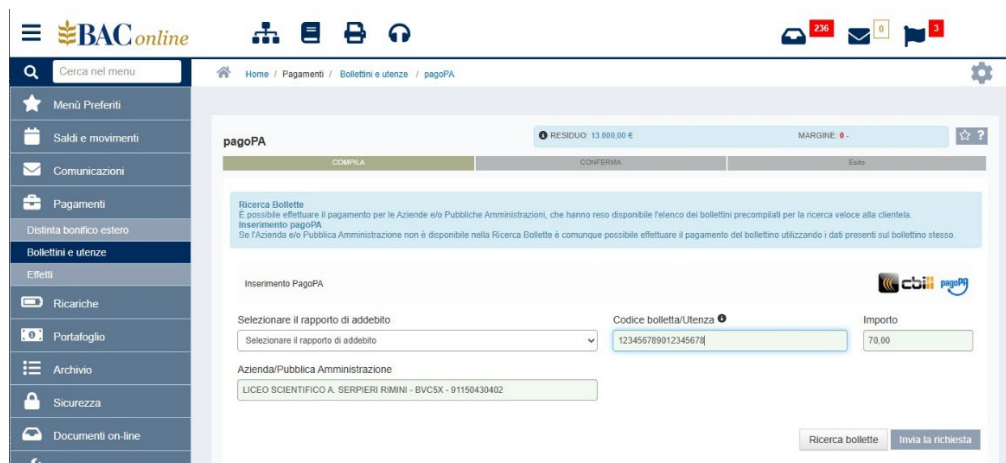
BAC online

236 0 3

Cerca nel menu

Home / Pagamenti / Bollettini e utenze / pagoPA

Menù Preferiti
Saldi e movimenti
Comunicazioni
Pagamenti
Distinta bonifico estero
Bollettini e utenze
Effetti
Ricariche
Portafoglio
Archivio
Sicurezza
Documenti on-line

pagoPA

RESIDUO: 13.000,00 €

MARGINE: 0 -

?

COMPILA

CONFERMA

Esito

Ricerca Bollette
È possibile effettuare il pagamento per le Aziende e/o Pubbliche Amministrazioni, che hanno reso disponibile l'elenco dei bollettini precompilati per la ricerca veloce alla clientela.
Inserimento pagoPA
Se l'Azienda e/o Pubblica Amministrazione non è disponibile nella Ricerca Bollette è comunque possibile effettuare il pagamento del bollettino utilizzando i dati presenti sul bollettino stesso.

Inserimento PagoPA

cbill pagoPA

Selezionare il rapporto di addebito
Selezionare il rapporto di addebito

Codice bolletta/Utenza
123456789012345678

Importo
70,00

Azienda/Pubblica Amministrazione
LICEO SCIENTIFICO A. SERPIERI RIMINI - BVC5X - 91150430402

Ricerca bollette

Invia la richiesta